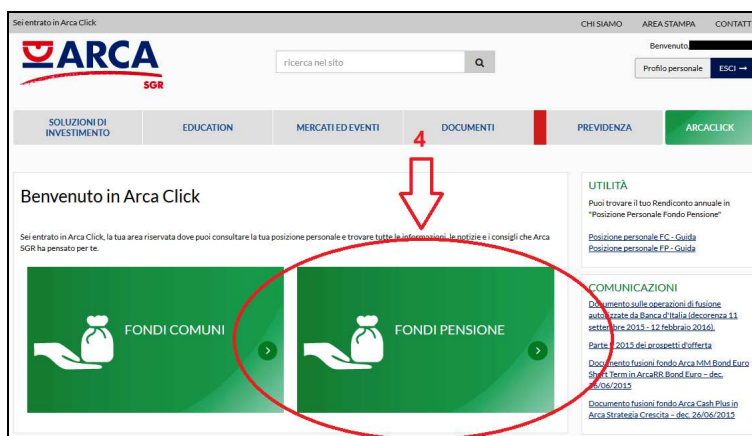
Sei entrato in Arca Click

CHI SIAMO AREA STAMPA CONTATT

ARCA SGR

ricerca nel sito

Benvenuto

Profilo personale ESCI

SOLUZIONI DI INVESTIMENTO

EDUCATION

MERCATI ED EVENTI

DOCUMENTI

PREVIDENZA

ARCACLICK

4

Benvenuto in Arca Click

Sei entrato in Arca Click, la tua area riservata dove puoi consultare la tua posizione personale e trovare tutte le informazioni, le notizie e i consigli che Arca SGR ha pensato per te.

FONDI COMUNI

FONDI PENSIONE

UTILITÀ

Puoi trovare il tuo Rendiconto annuale in "Posizione Personale Fondo Pensione"

Posizione personale FC - Guida

Posizione personale FP - Guida

COMUNICAZIONI

Documento sulle operazioni di fusione autorizzate da Banca d'Italia (decorrenza 11 settembre 2015 - 12 febbraio 2016).

Parte I 2015 dei prospetti d'offerta

Documento fusioni fondo Arca MM Bond Euro Short Term in ArcaRR Bond Euro – dec. 26/06/2015

Documento fusioni fondo Arca Cash Plus in Arca Strategia Crescita – dec. 26/06/2015